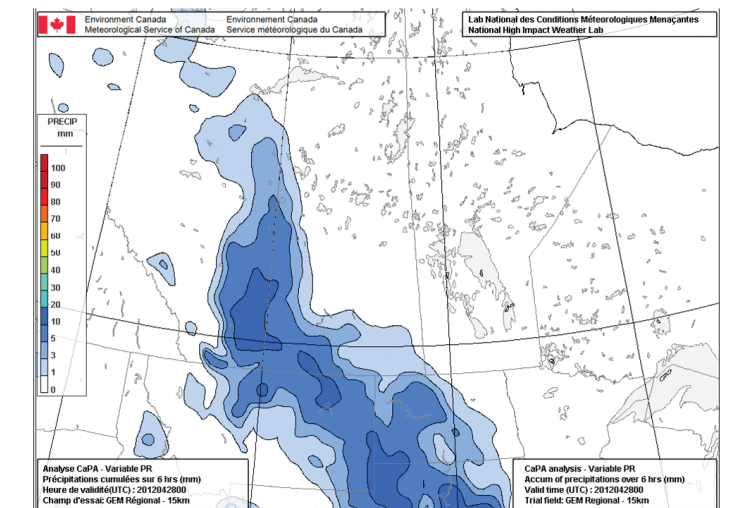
Environment Canada
Meteorological Service of Canada

Environnement Canada
Service météorologique du Canada

Lab National des Conditions Météorologiques Menaçantes
National High Impact Weather Lab

PRECIP
mm

100
90
80
70
60
50
40
30
20
10
5
3
1
0

Analyse CaPA - Variable PR
Précipitations cumulées sur 6 hrs (mm)
Heure de validité(UTC) : 2012042800
Champ d'essai: GEM Régional - 15km

CaPA analysis - Variable PR
Accum of precipitations over 6 hrs (mm)
Valid time (UTC) : 2012042800
Trial field: GEM Regional - 15km